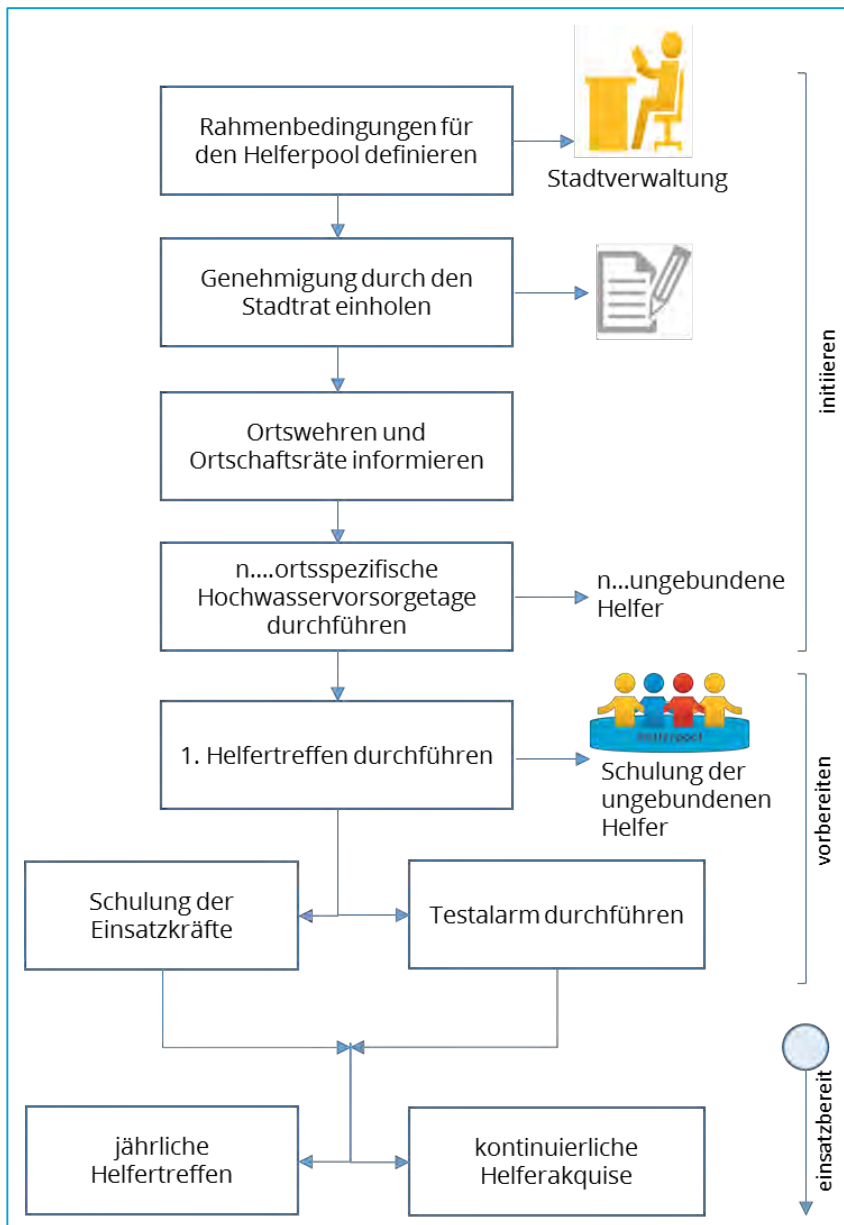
Rahmenbedingungen für den Helferpool definieren

Stadtverwaltung

Genehmigung durch den Stadtrat einholen

Ortswehren und Ortschaftsräte informieren

n....ortsspezifische Hochwasservorsorgetage durchführen

n...ungebundene Helfer

initiieren

1. Helfertreffen durchführen

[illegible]

Schulung der ungebundenen Helfer

Schulung der Einsatzkräfte

Testalarm durchführen

vorbereiten

jährliche Helfertreffen

kontinuierliche Helferakquise

einsatzbereit